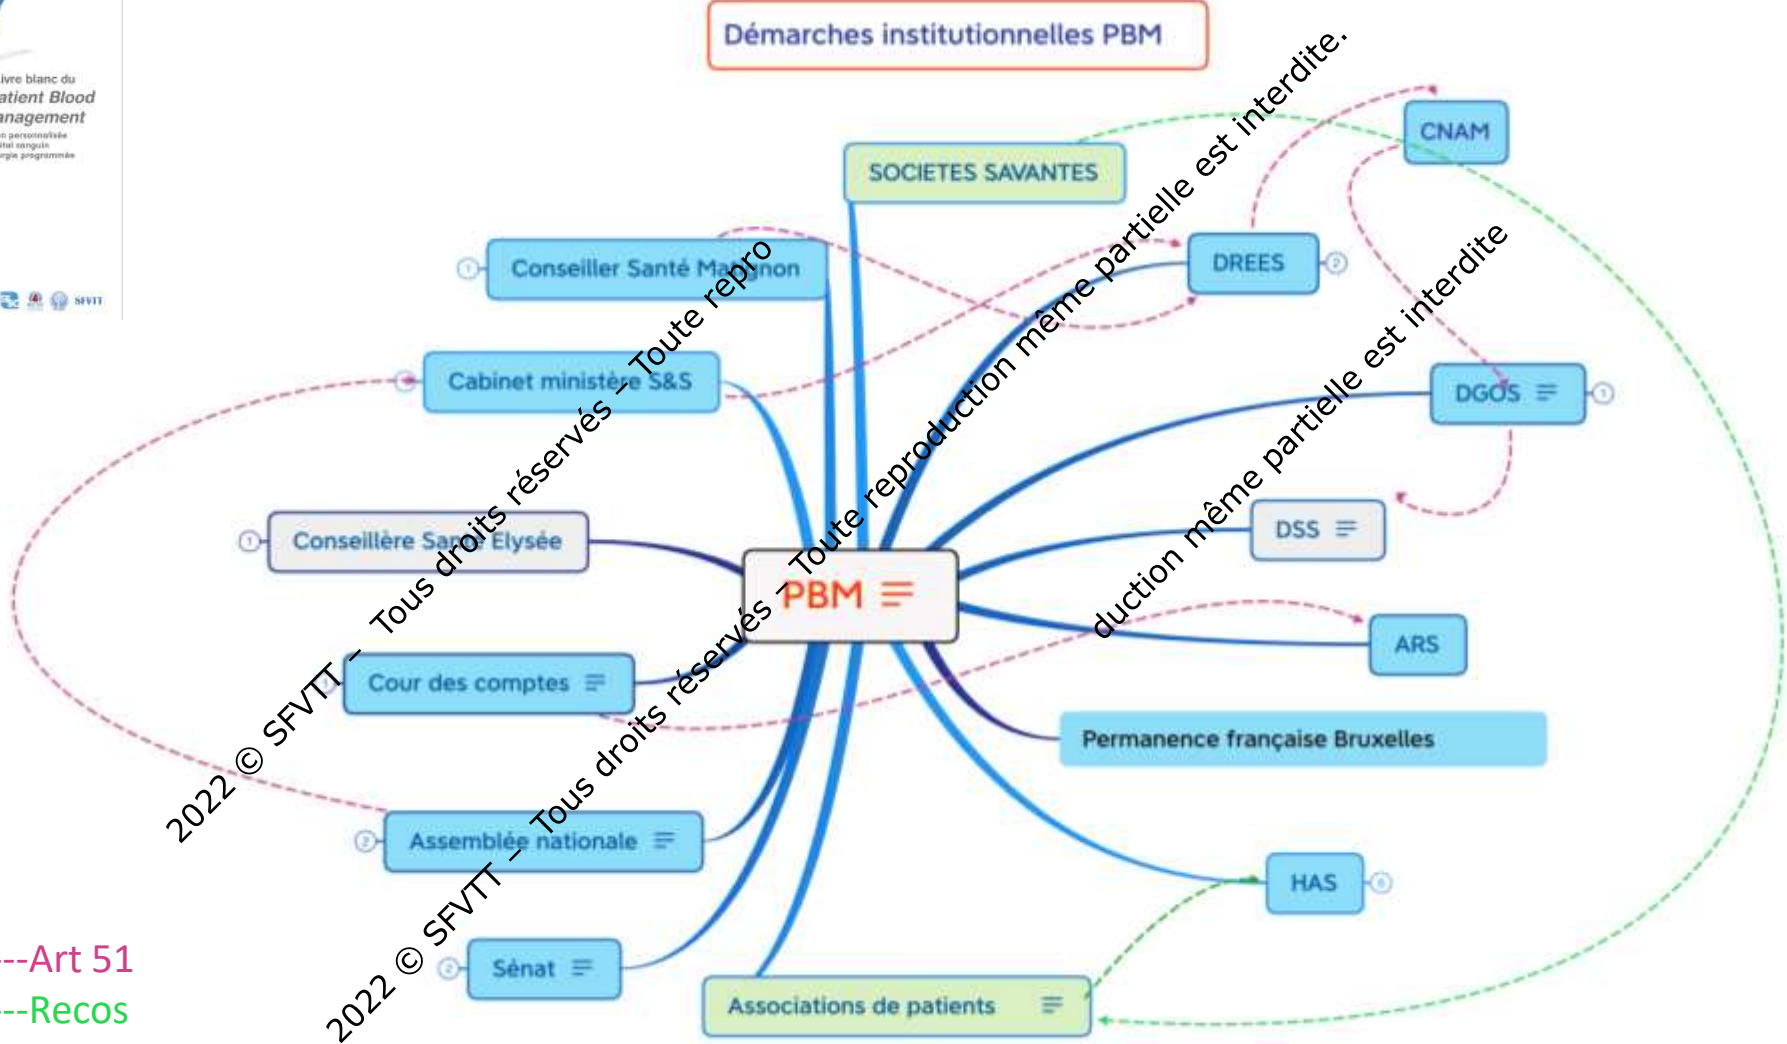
ivre blanc du
atient Blood
anagement

SFVTT

Démarches institutionnelles PBM

SOCIETES SAVANTES

CNAM

Conseiller Santé Matignon

DREES

Cabinet ministère S&S

DGOS

Conseillère Santé Elysée

DSS

PBM

ARS

Cour des comptes

Permanence française Bruxelles

Assemblée nationale

HAS

Sénat

Associations de patients

---Art 51
---Recos

2022 © SFVTT – Tous droits réservés – Toute reproduction même partielle est interdite.

2022 © SFVTT – Tous droits réservés – Toute reproduction même partielle est interdite